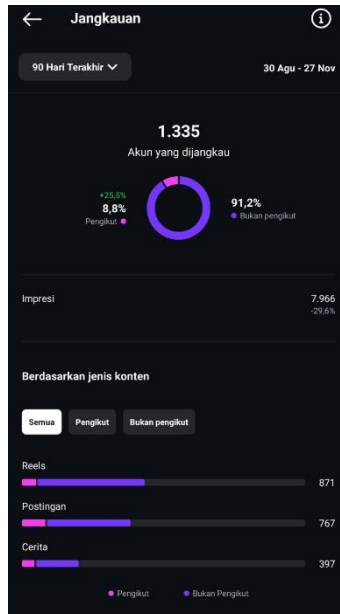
Jangkauan

90 Hari Terakhir

30 Agu - 27 Nov

1.335
Akun yang dijangkau

+25,5%
8,8%
Pengikut

91,2%
Bukan pengikut

Impresi

7.966
-29,6%

Berdasarkan jenis konten

Semua
Pengikut
Bukan pengikut

Reels
871

Postingan
767

Cerita
397

Pengikut
Bukan Pengikut